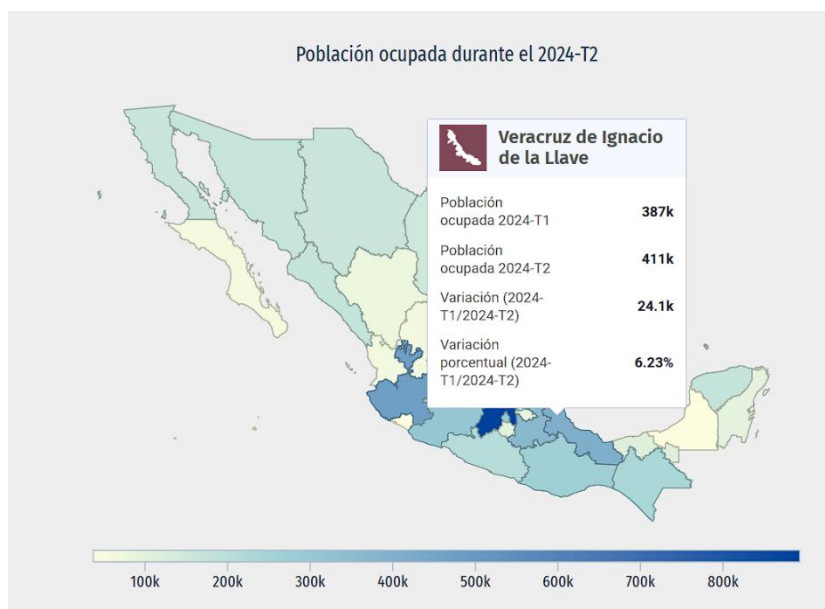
Población ocupada durante el 2024-T2

Veracruz de Ignacio de la Llave

| | |
|---|---|
| Población ocupada 2024-T1 | 387k |
| Población ocupada 2024-T2 | 411k |
| Variación (2024-T1/2024-T2) | 24.1k |
| Variación porcentual (2024-T1/2024-T2) | 6.23% |

100k 200k 300k 400k 500k 600k 700k 800k